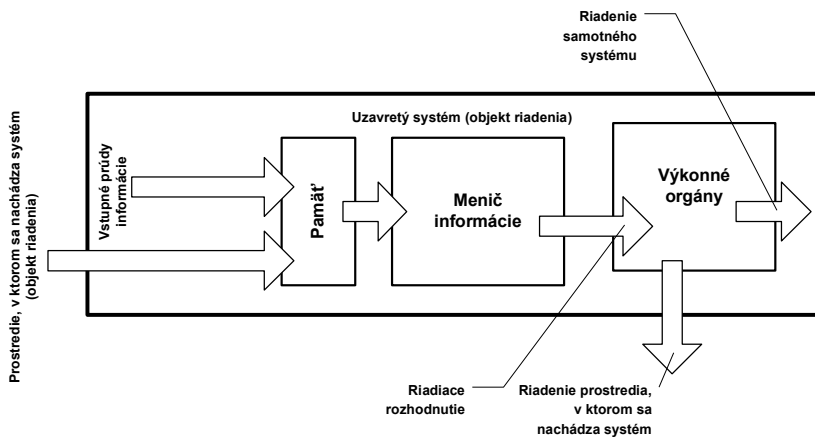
Riadenie samotného systému

Uzavretý systém (objekt riadenia)

Prostredie, v ktorom sa nachádza systém (objekt riadenia)

Vstupné prúdy informácie

Pamäť

Menič informácie

Výkonné orgány

Riadiace rozhodnutie

Riadenie prostredia, v ktorom sa nachádza systém